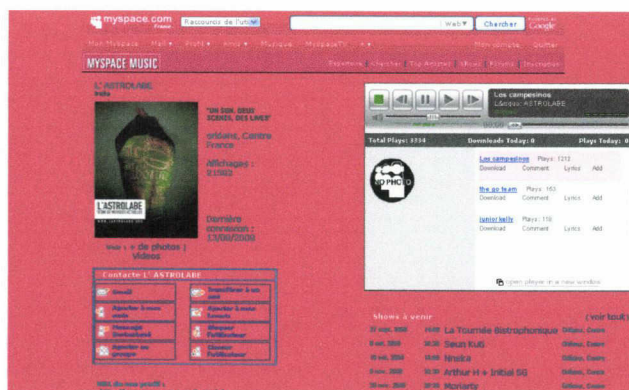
myspace.com France
Raccourcis de l'uti
Web
Chercher
Google
Mon Myspace  Mail  Profil  Amis  Musique  MySpaceTV
Mon compte  Quitter
MYSPACE MUSIC
L'ASTROLABE
"UN SON, DEUX SCENES, DES LIVES"
orléans, Centre France
Affichages : 21503
L'ASTROLABE
Dernière connexion : 17/09/2009
Voir : + de photos | Vidéos
Los campesinos
L'ASTROLABE
Total Plays: 3334
Downloads Today: 0
Plays Today: 0
NO PHOTO
Los campesinos  Plays: 1213
Download  Comment  Lyrics  Add
the go team  Plays: 163
Download  Comment  Lyrics  Add
junior kelly  Plays: 116
Download  Comment  Lyrics  Add
Open player in a new window
Contacter L'ASTROLABE
Envoi
Transférer à un ami
Ajouter à mes amis
Ajouter à mes favoris
Message instantané
Bloquer l'utilisateur
Ajouter au groupe
Classer l'utilisateur
Shows à venir
(voir tout)
La Tournée Bistrophonique
Seun Kuti
Inna
Arthur H + Initial SG
Moriarty
Orléans, Centre
Orléans, Centre
Orléans, Centre
Orléans, Centre
Orléans, Centre